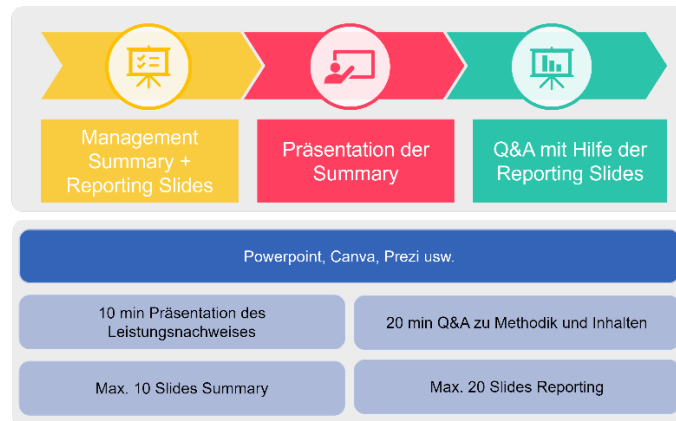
Management Summary + Reporting Slides

Präsentation der Summary

Q&A mit Hilfe der Reporting Slides

Powerpoint, Canva, Prezi usw.

10 min Präsentation des Leistungsnachweises

20 min Q&A zu Methodik und Inhalten

Max. 10 Slides Summary

Max. 20 Slides Reporting